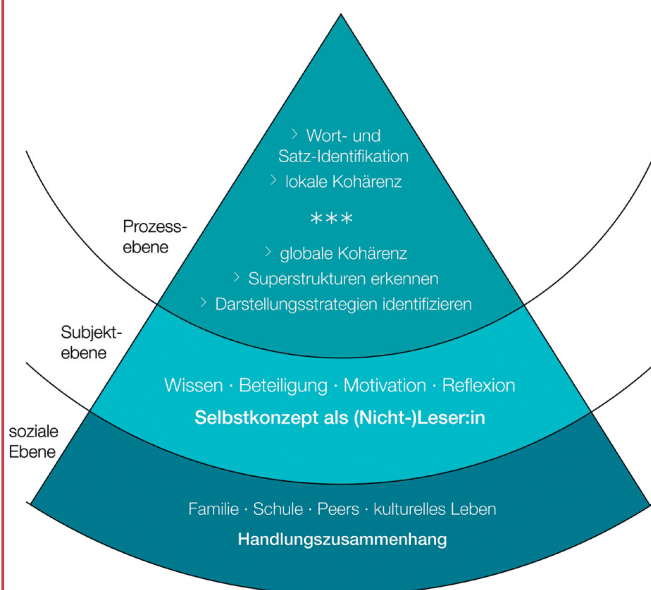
› Wort- und Satz-Identifikation
› lokale Kohärenz
***
› globale Kohärenz
› Superstrukturen erkennen
› Darstellungsstrategien identifizieren

Prozessebene

Subjektebene

Wissen · Beteiligung · Motivation · Reflexion
Selbstkonzept als (Nicht-)Leser:in

soziale Ebene

Familie · Schule · Peers · kulturelles Leben
Handlungszusammenhang